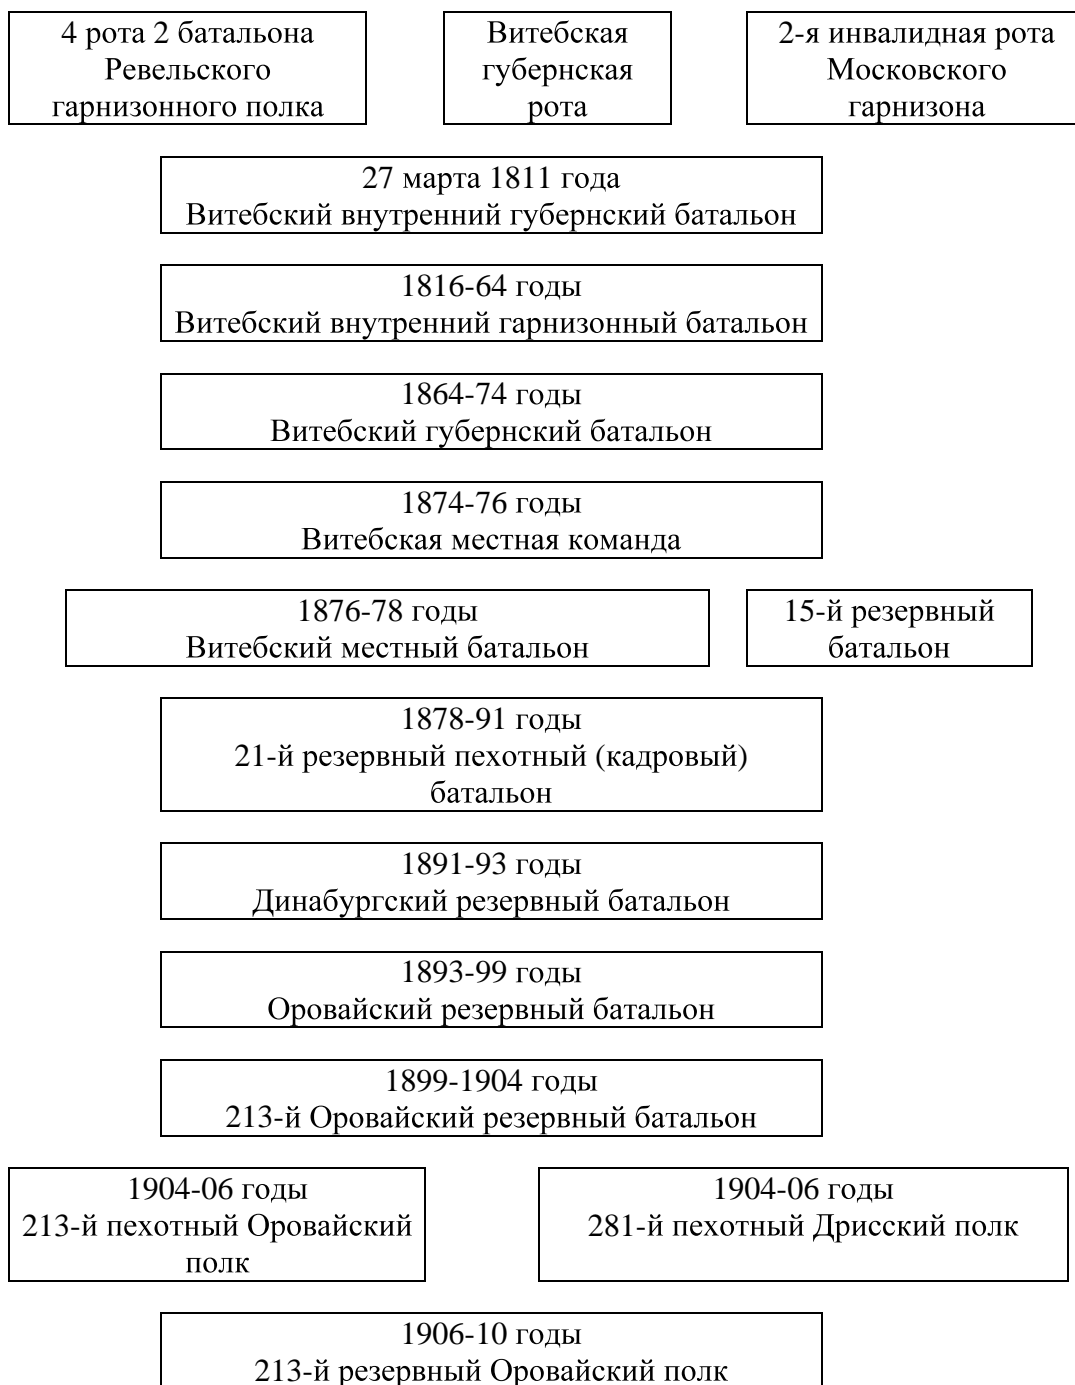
4 рота 2 батальона Ревельского гарнизонного полка

Витебская губернская рота

2-я инвалидная рота Московского гарнизона

27 марта 1811 года
Витебский внутренний губернский батальон

1816-64 годы
Витебский внутренний гарнизонный батальон

1864-74 годы
Витебский губернский батальон

1874-76 годы
Витебская местная команда

1876-78 годы
Витебский местный батальон

15-й резервный батальон

1878-91 годы
21-й резервный пехотный (кадровый) батальон

1891-93 годы
Динабургский резервный батальон

1893-99 годы
Оровайский резервный батальон

1899-1904 годы
213-й Оровайский резервный батальон

1904-06 годы
213-й пехотный Оровайский полк

1904-06 годы
281-й пехотный Дрисский полк

1906-10 годы
213-й резервный Оровайский полк